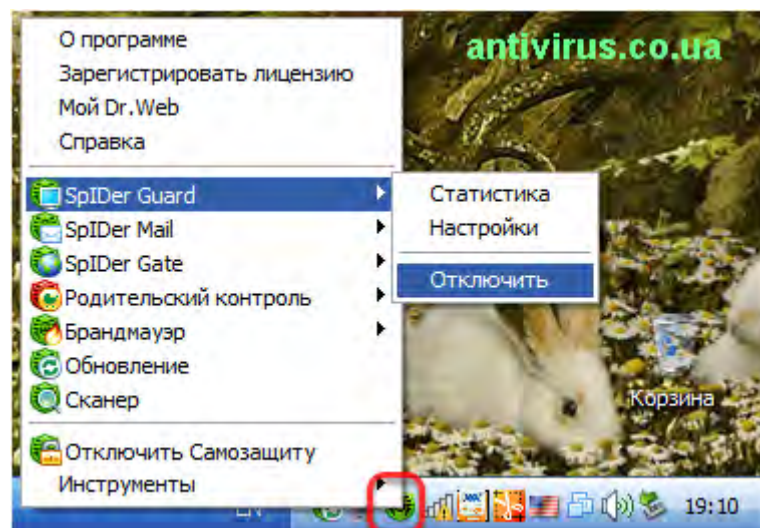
antivirus.co.ua

О программе
Зарегистрировать лицензию
Мой Dr.Web
Справка
SpIDer Guard
SpIDer Mail
SpIDer Gate
Родительский контроль
Брандмауэр
Обновление
Сканер
Отключить Самозащиту
Инструменты

Статистика
Настройки
Отключить

Корзина

EN

19:10